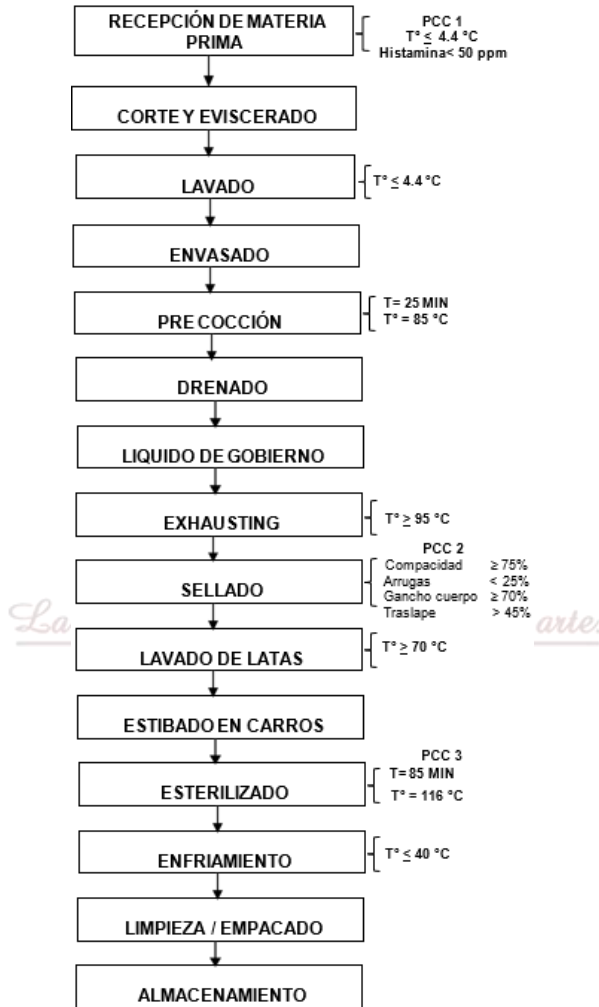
RECEPCIÓN DE MATERIA PRIMA

PCC 1
T° $\leq$ 4.4 °C
Histamina< 50 ppm

CORTE Y EVISCERADO

LAVADO

T° $\leq$ 4.4 °C

ENVASADO

PRE COCCIÓN

T = 25 MIN
T° = 85 °C

DRENADO

LIQUIDO DE GOBIERNO

EXHAUSTING

T° $\geq$ 95 °C

SELLADO

PCC 2
Compacidad $\geq$ 75%
Arrugas < 25%
Gancho cuerpo $\geq$ 70%
Traslape > 45%

La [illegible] arte

LAVADO DE LATAS

T° $\geq$ 70 °C

ESTIBADO EN CARROS

ESTERILIZADO

PCC 3
T = 85 MIN
T° = 116 °C

ENFRIAMIENTO

T° $\leq$ 40 °C

LIMPIEZA / EMPACADO

ALMACENAMIENTO